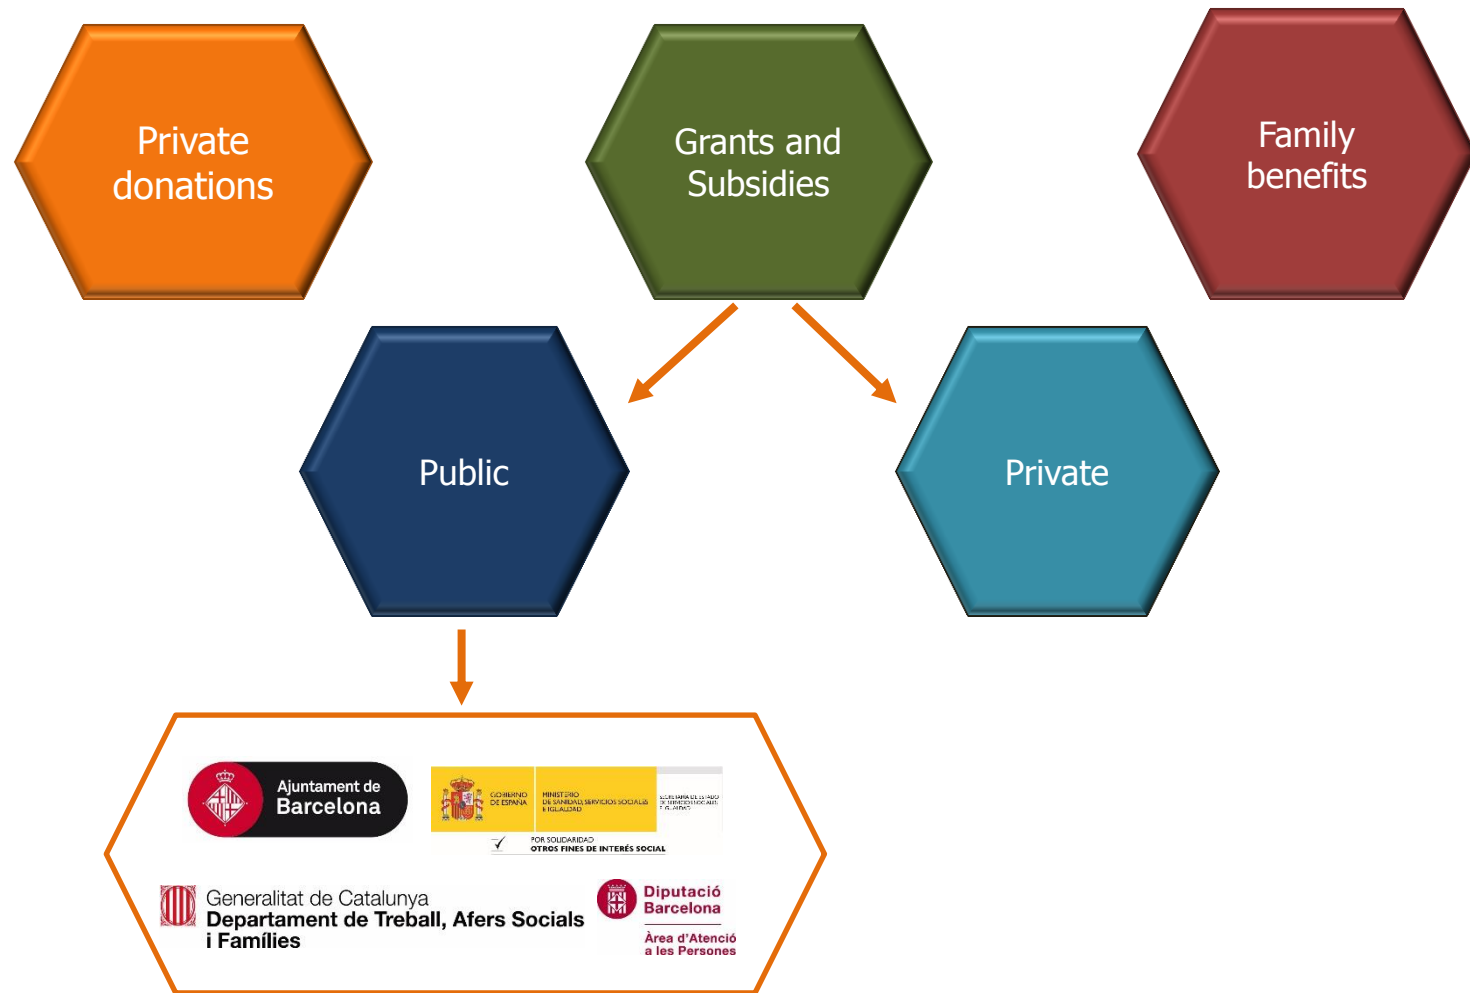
Private donations

Grants and Subsidies

Family benefits

Public

Private

Ajuntament de Barcelona

GOBIERNO DE ESPAÑA

MINISTERIO DE SANIDAD, SERVICIOS SOCIALES E IGUALDAD

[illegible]

POR SOLIDARIDAD
OTROS FINES DE INTERÉS SOCIAL

Generalitat de Catalunya
Departament de Treball, Afers Socials i Famílies

Diputació Barcelona
Àrea d'Atenció a les Persones